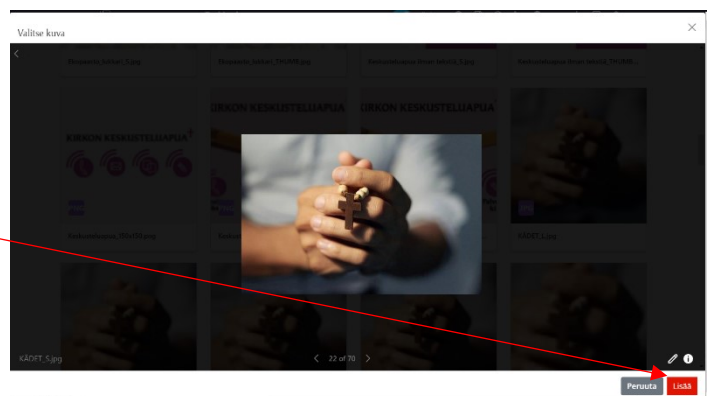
Valitse kuva

×

Yhteystie_kirkot_3.jpg

Yhteystie_kirkot_THUMB.jpg

Keskusteluapua_kirkon_kirkko_3.jpg

Keskusteluapua_kirkon_kirkko_THUMB...

KIRKON KESKUSTELUAPUA

KIRKON KESKUSTELUAPUA

KIRKON KESKUSTELUAPUA

Keskusteluapua_THUMB.jpg

Kesk...

KADET_1.jpg

KADET_5.jpg

22 of 70

Peruuta

Lisää